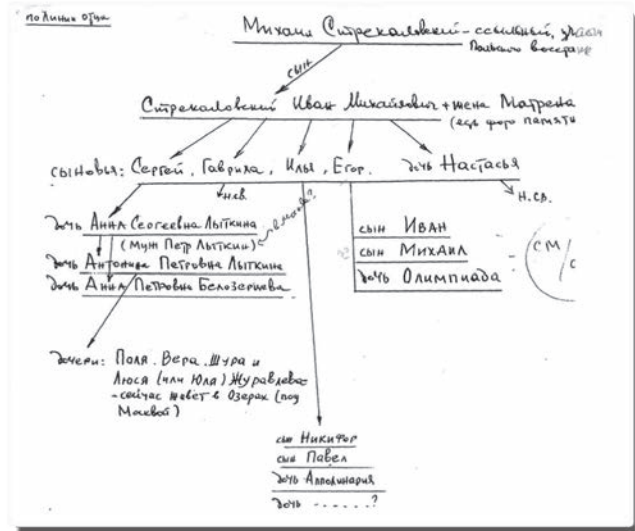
по Линии отца

Михаил Стрекаловский – ссыльный, участ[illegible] Польского восста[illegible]

сын

Стрекаловский Иван Михайлович + жена Матрена (где фото памяти)

сыновья: Сергей, Гавриил, Илья, Егор. дочь Настасья

Н.СВ.

дочь Анна Сергеевна Лыткина (Муж Петр Лыткин)

дочь Антонина Петровна Лыткина

дочь Анна Петровна Белозерцева

сын Иван

сын Михаил

дочь Олимпиада

СМ/с

дочери: Поля, Вера, Шура и Люся (или Юля) Журавлева – сейчас живет в Озерах (под Москвой)

сын Никифор

сын Павел

дочь Аполлинария

дочь . . . . . . ?